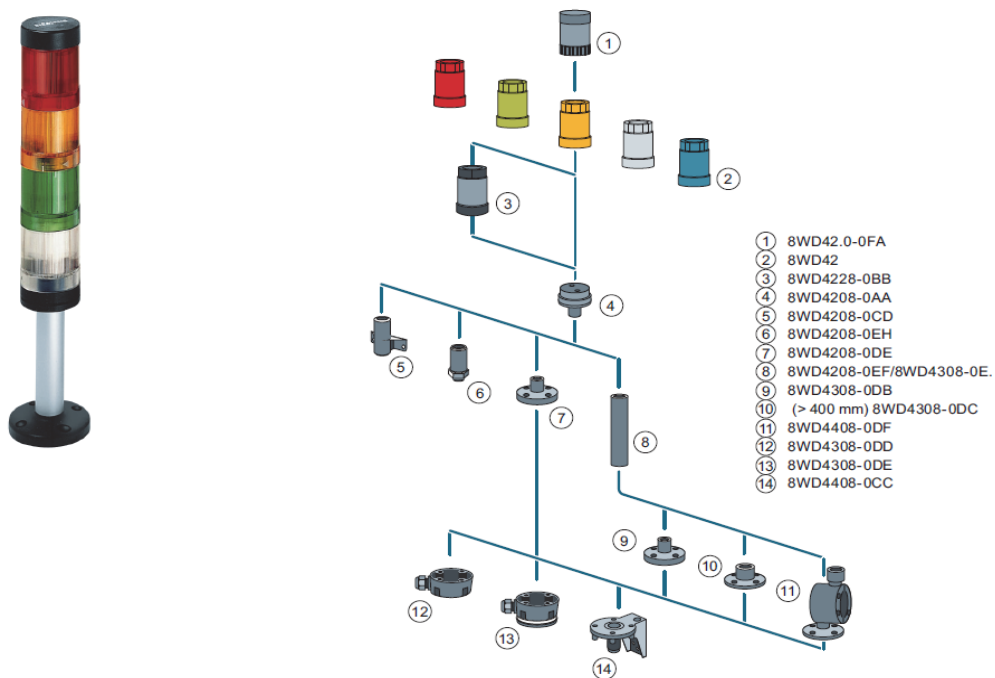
1
2
3
4
5
6
7
8
9
10
11
12
13
14

1 8WD42.0-0FA
2 8WD42
3 8WD4228-0BB
4 8WD4208-0AA
5 8WD4208-0CD
6 8WD4208-0EH
7 8WD4208-0DE
8 8WD4208-0EF/8WD4308-0E.
9 8WD4308-0DB
10 (> 400 mm) 8WD4308-0DC
11 8WD4408-0DF
12 8WD4308-0DD
13 8WD4308-0DE
14 8WD4408-0CC